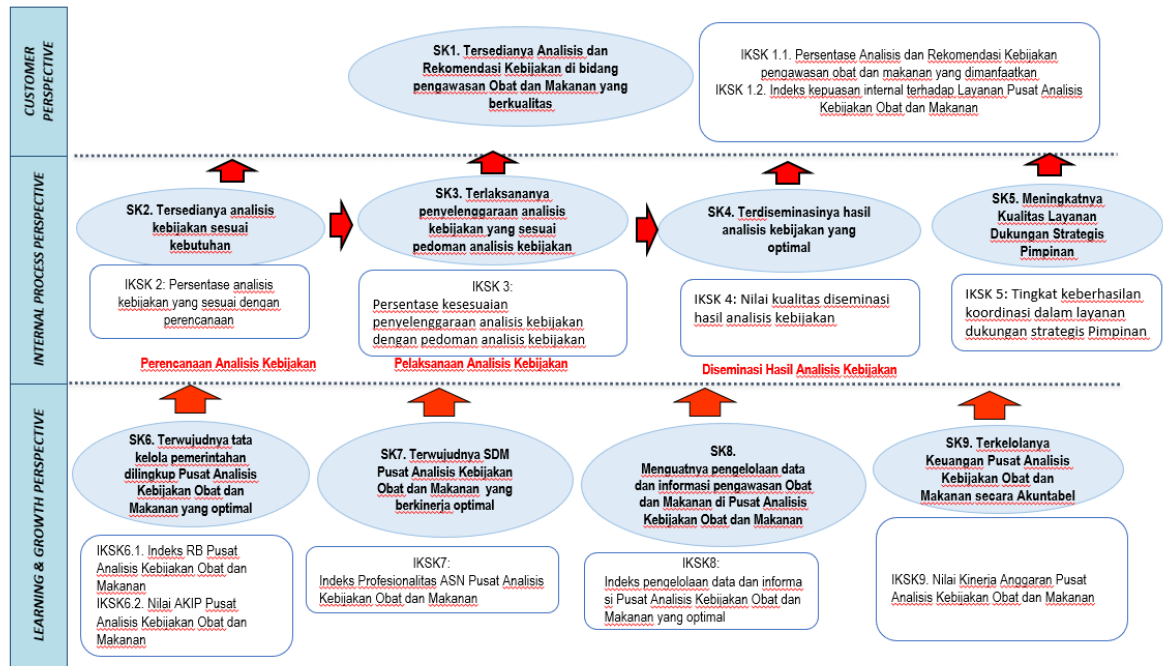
CUSTOMER PERSPECTIVE

SK1. Tersedianya Analisis dan Rekomendasi Kebijakan di bidang pengawasan Obat dan Makanan yang berkualitas

IKSK 1.1. Persentase Analisis dan Rekomendasi Kebijakan pengawasan obat dan makanan yang dimanfaatkan
IKSK 1.2. Indeks kepuasan internal terhadap Layanan Pusat Analisis Kebijakan Obat dan Makanan

INTERNAL PROCESS PERSPECTIVE

SK2. Tersedianya analisis kebijakan sesuai kebutuhan

IKSK 2: Persentase analisis kebijakan yang sesuai dengan perencanaan

Perencanaan Analisis Kebijakan

SK3. Terlaksananya penyelenggaraan analisis kebijakan yang sesuai pedoman analisis kebijakan

IKSK 3: Persentase kesesuaian penyelenggaraan analisis kebijakan dengan pedoman analisis kebijakan

Pelaksanaan Analisis Kebijakan

SK4. Terdiseminasinya hasil analisis kebijakan yang optimal

IKSK 4: Nilai kualitas diseminasi hasil analisis kebijakan

Diseminasi Hasil Analisis Kebijakan

SK5. Meningkatnya Kualitas Layanan Dukungan Strategis Pimpinan

IKSK 5: Tingkat keberhasilan koordinasi dalam layanan dukungan strategis Pimpinan

LEARNING & GROWTH PERSPECTIVE

SK6. Terwujudnya tata kelola pemerintahan dilingkup Pusat Analisis Kebijakan Obat dan Makanan yang optimal

IKSK6.1. Indeks RB Pusat Analisis Kebijakan Obat dan Makanan
IKSK6.2. Nilai AKIP Pusat Analisis Kebijakan Obat dan Makanan

SK7. Terwujudnya SDM Pusat Analisis Kebijakan Obat dan Makanan yang berkinerja optimal

IKSK7: Indeks Profesionalitas ASN Pusat Analisis Kebijakan Obat dan Makanan

SK8. Menguatnya pengelolaan data dan informasi pengawasan Obat dan Makanan di Pusat Analisis Kebijakan Obat dan Makanan

IKSK8: Indeks pengelolaan data dan informasi Pusat Analisis Kebijakan Obat dan Makanan yang optimal

SK9. Terkelolanya Keuangan Pusat Analisis Kebijakan Obat dan Makanan secara Akuntabel

IKSK9. Nilai Kinerja Anggaran Pusat Analisis Kebijakan Obat dan Makanan